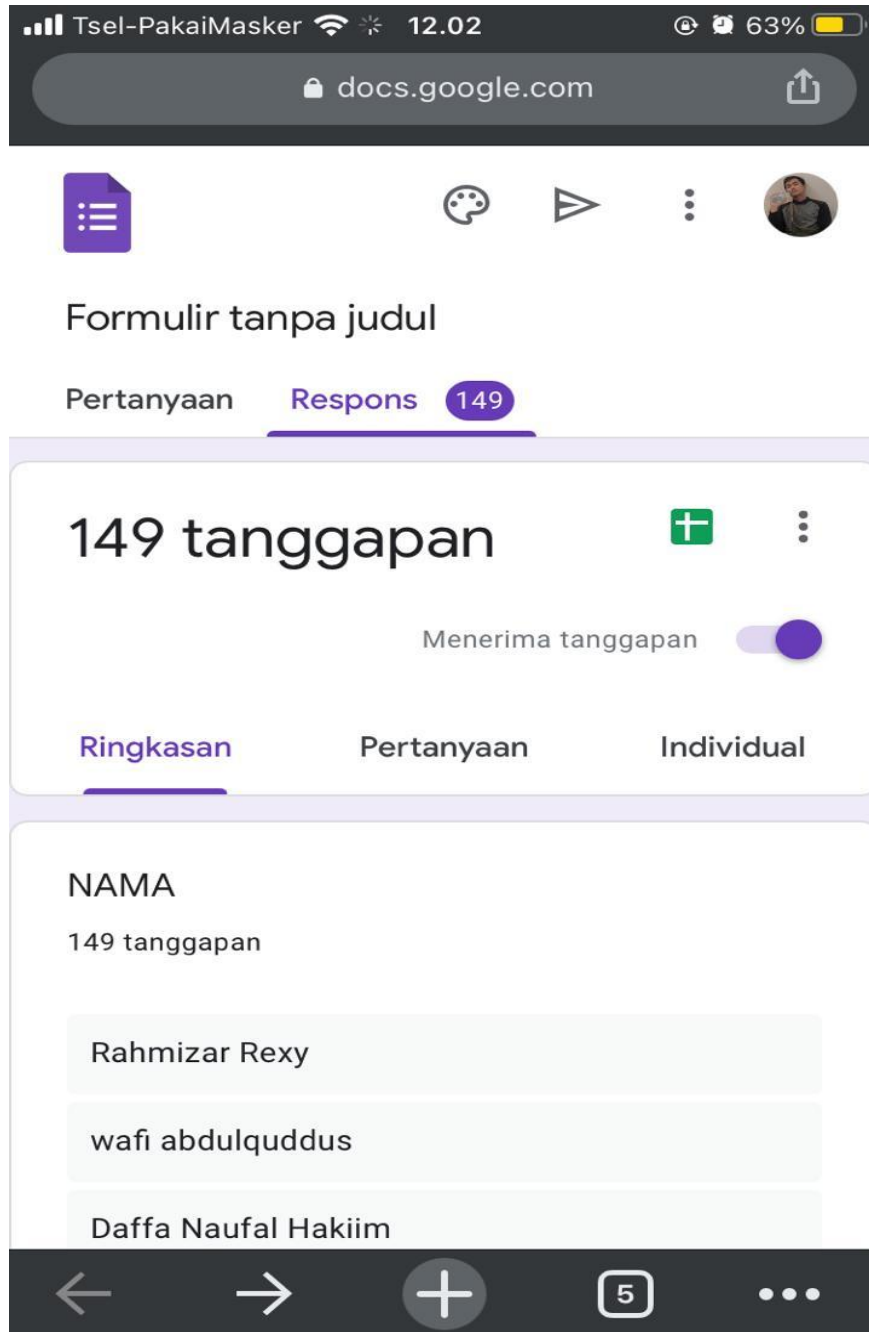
Tsel-PakaiMasker 12.02 63%

docs.google.com

Formulir tanpa judul

Pertanyaan Respons 149

149 tanggapan

Menerima tanggapan

Ringkasan Pertanyaan Individual

NAMA

149 tanggapan

Rahmizar Rexy

wafi abdulquddus

Daffa Naufal Hakiim

5